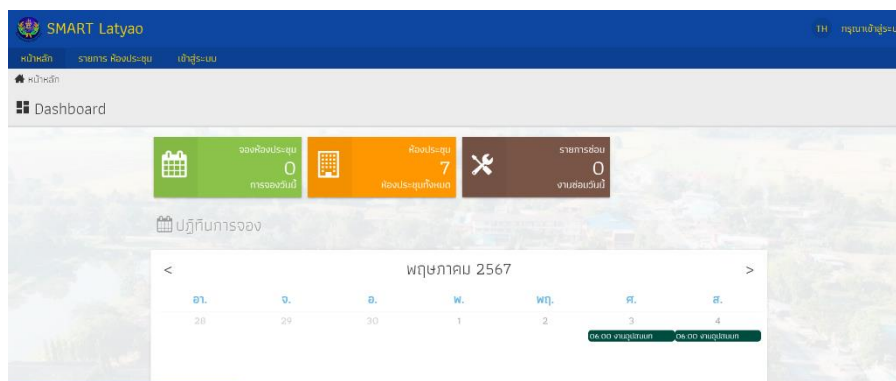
SMART Latyao

TH กรุณาเข้าสู่ระบ

หน้าหลัก รายการ ห้องประชุม เข้าสู่ระบบ

หน้าหลัก

Dashboard

จองห้องประชุม
0
การจองวันนี้

ห้องประชุม
7
ห้องประชุมทั้งหมด

รายการซ่อม
0
งานซ่อมวันนี้

ปฏิทินการจอง

<

พฤษภาคม 2567

>

| อา. | จ. | อ. | พ. | พฤ. | ศ. | ส. |
|---|---|---|---|---|---|---|
| 28 | 29 | 30 | 1 | 2 | 3 | 4 |
| | | | | | 06:00 งานอุปสมบท | 06:00 งานอุปสมบท |